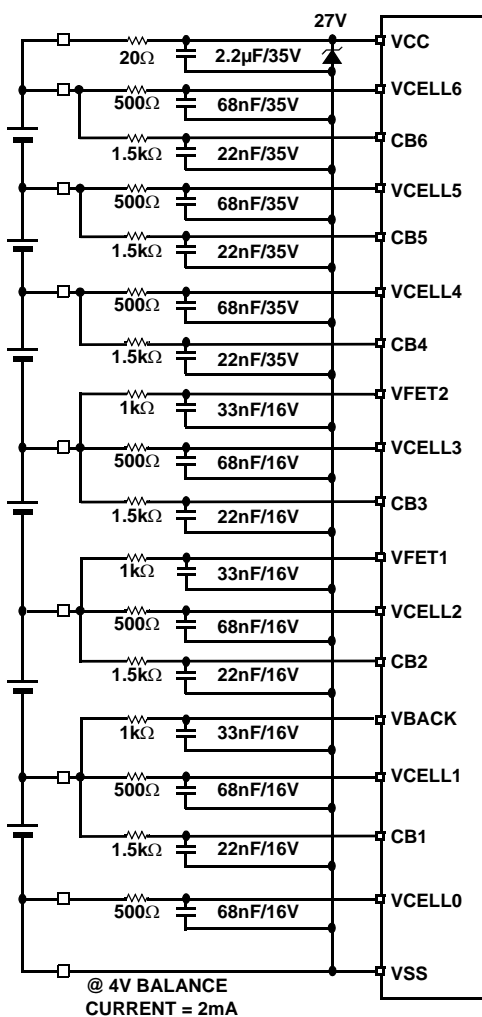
27V

20Ω 2.2μF/35V VCC

500Ω 68nF/35V VCELL6

1.5kΩ 22nF/35V CB6

500Ω 68nF/35V VCELL5

1.5kΩ 22nF/35V CB5

500Ω 68nF/35V VCELL4

1.5kΩ 22nF/35V CB4

1kΩ 33nF/16V VFET2

500Ω 68nF/16V VCELL3

1.5kΩ 22nF/16V CB3

1kΩ 33nF/16V VFET1

500Ω 68nF/16V VCELL2

1.5kΩ 22nF/16V CB2

1kΩ 33nF/16V VBACK

500Ω 68nF/16V VCELL1

1.5kΩ 22nF/16V CB1

500Ω 68nF/16V VCELL0

VSS

@ 4V BALANCE CURRENT = 2mA